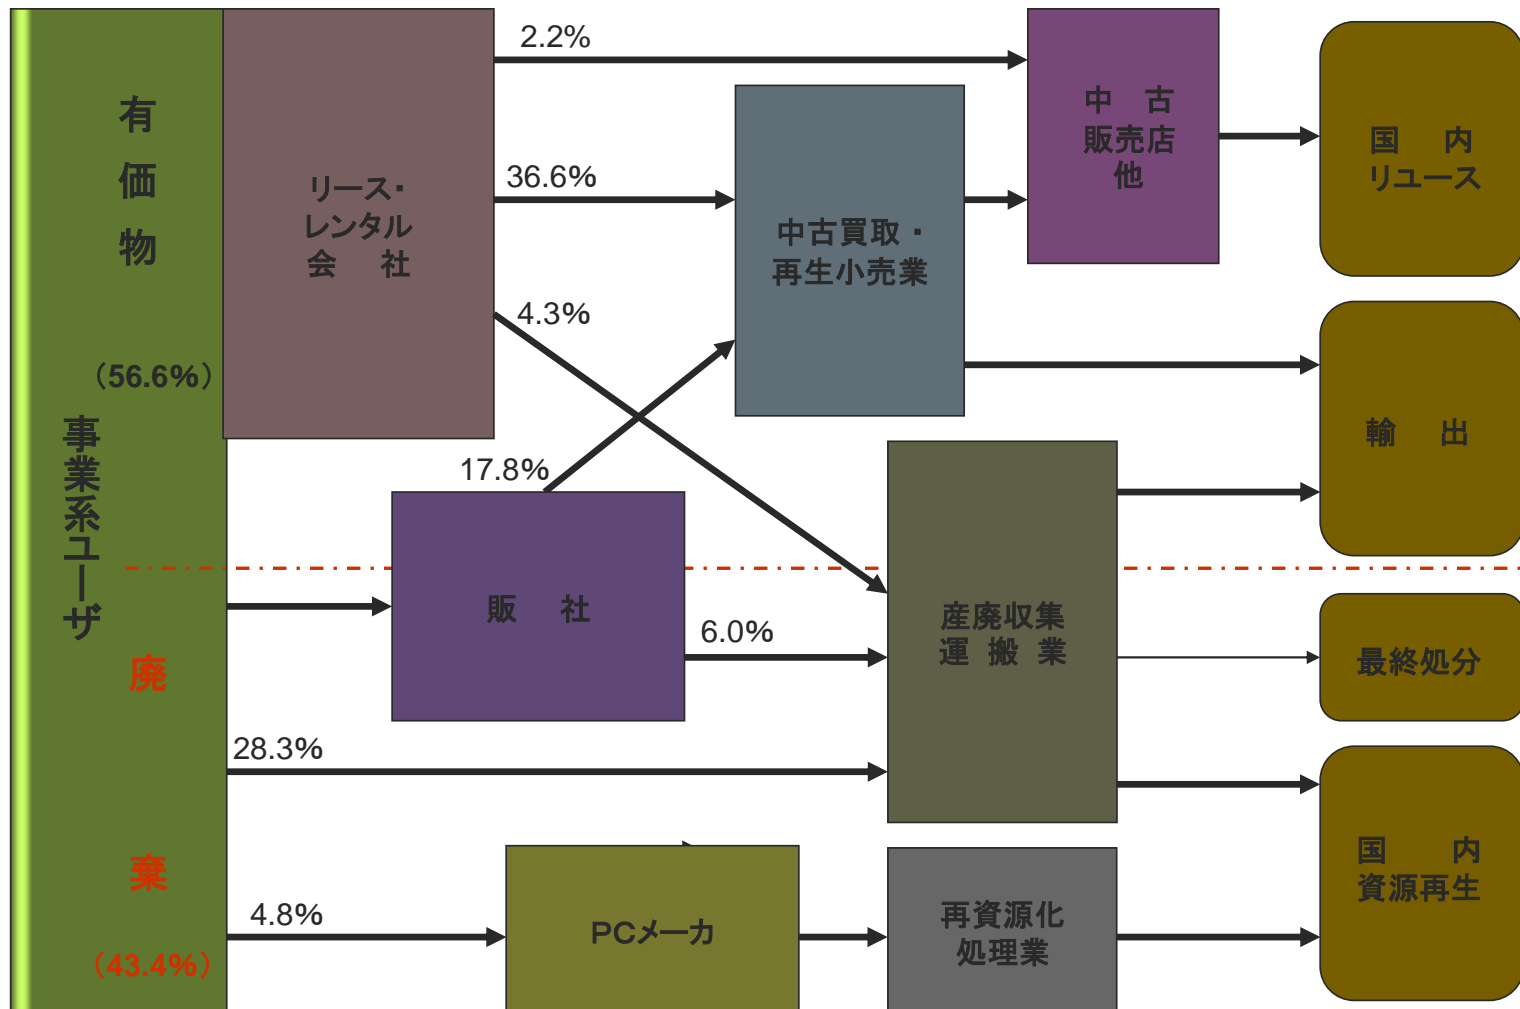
有
価
物

（56.6%）

事業系ユーザ

廃

棄

（43.4%）

リース・
レンタル
会　社

2.2%

36.6%

4.3%

17.8%

中古買取・
再生小売業

中　古
販売店
他

国　内
リユース

輸　出

販　社

6.0%

28.3%

4.8%

産廃収集
運 搬 業

最終処分

国　内
資源再生

PCメーカ

再資源化
処理業